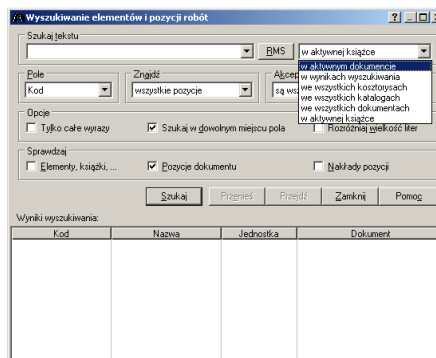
Wyszukiwanie elementów i pozycji robót

Szukaj tekstu

RMS

w aktywnej książce

w aktywnym dokumencie
w wynikach wyszukiwania
we wszystkich kosztorysach
we wszystkich katalogach
we wszystkich dokumentach
w aktywnej książce

Pole
Kod

Znajdź
wszystkie pozycje

Akcep
są wsz

Opcje
Tylko całe wyrazy
Szukaj w dowolnym miejscu pola
Rozróżniaj wielkość liter

Sprawdzaj
Elementy, książki, ...
Pozycje dokumentu
Nakłady pozycji

Szukaj
Przenieś
Przejdź
Zamknij
Pomoc

Wyniki wyszukiwania:

| Kod | Nazwa | Jednostka | Dokument |
|---|---|---|---|